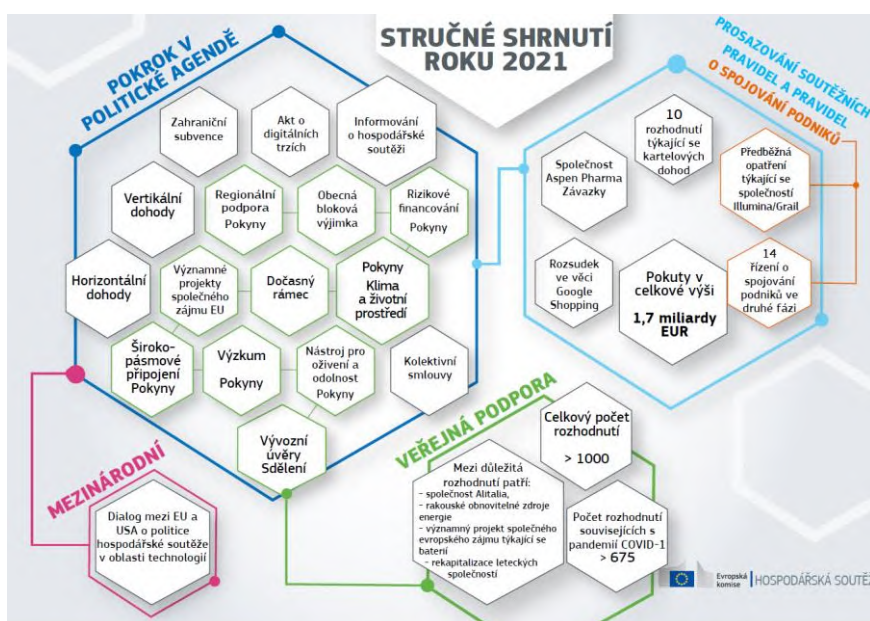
STRUČNÉ SHRNUTÍ ROKU 2021

POKROK V POLITICKÉ AGENDĚ

Zahraniční subvence

Akt o digitálních trzích

Informování o hospodářské soutěži

Vertikální dohody

Regionální podpora Pokyny

Obecná bloková výjimka

Rizikové financování Pokyny

Horizontální dohody

Významné projekty společného zájmu EU

Dočasný rámec

Pokyny Klima a životní prostředí

Široko-pásmové připojení Pokyny

Výzkum Pokyny

Nástroj pro oživení a odolnost Pokyny

Kolektivní smlouvy

Vývozní úvěry Sdělení

PROSAZOVÁNÍ SOUTĚŽNÍCH PRAVIDEL A PRAVIDEL O SPOJOVÁNÍ PODNIKŮ

10 rozhodnutí týkající se kartelových dohod

Společnost Aspen Pharma Závazky

Předběžná opatření týkající se společnosti Illumina/Grail

Rozsudek ve věci Google Shopping

Pokuty v celkové výši 1,7 miliardy EUR

14 řízení o spojování podniků ve druhé fázi

VEŘEJNÁ PODPORA

Celkový počet rozhodnutí > 1000

Mezi důležitá rozhodnutí patří:
- společnost Alitalia,
- rakouské obnovitelné zdroje energie
- významný projekt společného evropského zájmu týkající se baterií
- rekapitalizace leteckých společností

Počet rozhodnutí souvisejících s pandemií COVID-1 > 675

MEZINÁRODNÍ

Dialog mezi EU a USA o politice hospodářské soutěže v oblasti technologií

Evropská komise | HOSPODÁŘSKÁ SOUTĚ